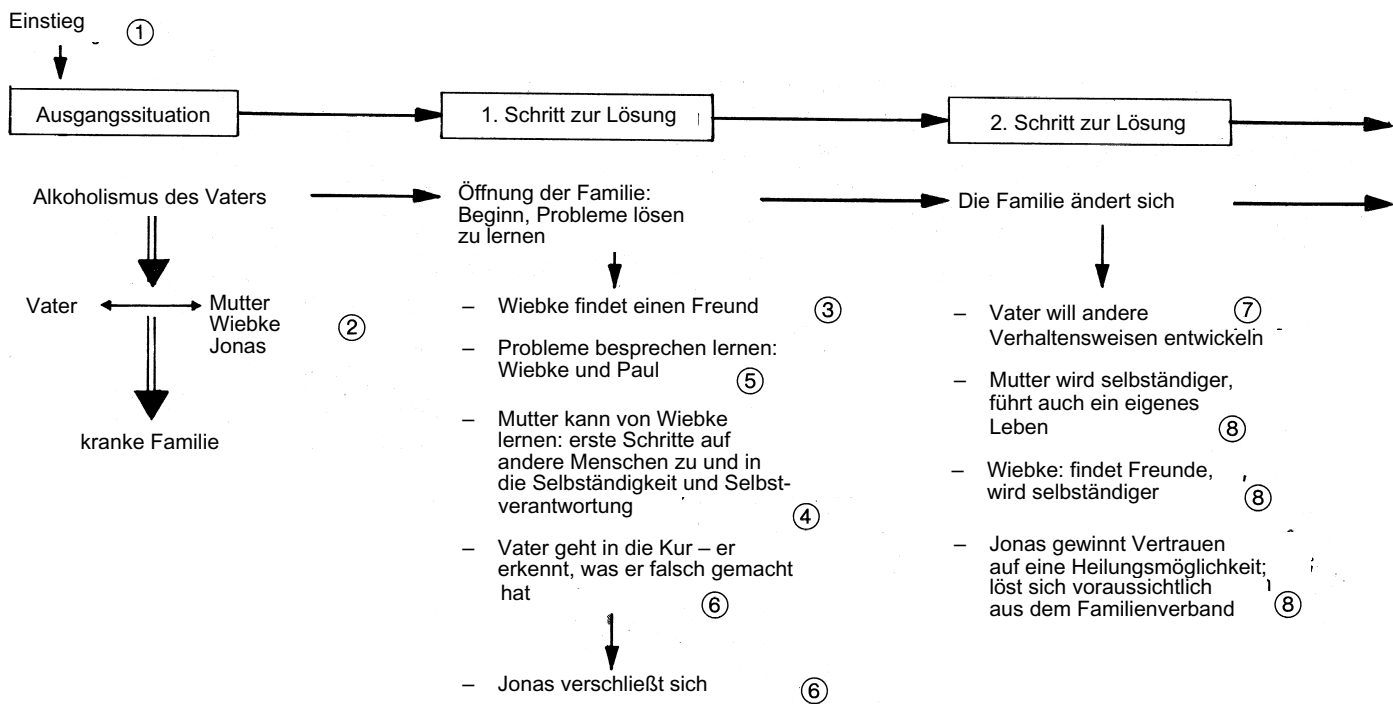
Einstieg ①

Ausgangssituation

1. Schritt zur Lösung

2. Schritt zur Lösung

Alkoholismus des Vaters

Vater Mutter Wiebke Jonas ②

kranke Familie

Öffnung der Familie: Beginn, Probleme lösen zu lernen

– Wiebke findet einen Freund ③

– Probleme besprechen lernen: Wiebke und Paul ⑤

– Mutter kann von Wiebke lernen: erste Schritte auf andere Menschen zu und in die Selbständigkeit und Selbstverantwortung ④

– Vater geht in die Kur – er erkennt, was er falsch gemacht hat ⑥

– Jonas verschließt sich ⑥

Die Familie ändert sich

– Vater will andere Verhaltensweisen entwickeln ⑦

– Mutter wird selbständiger, führt auch ein eigenes Leben ⑧

– Wiebke: findet Freunde, wird selbständiger ⑧

– Jonas gewinnt Vertrauen auf eine Heilungsmöglichkeit; löst sich voraussichtlich aus dem Familienverband ⑧